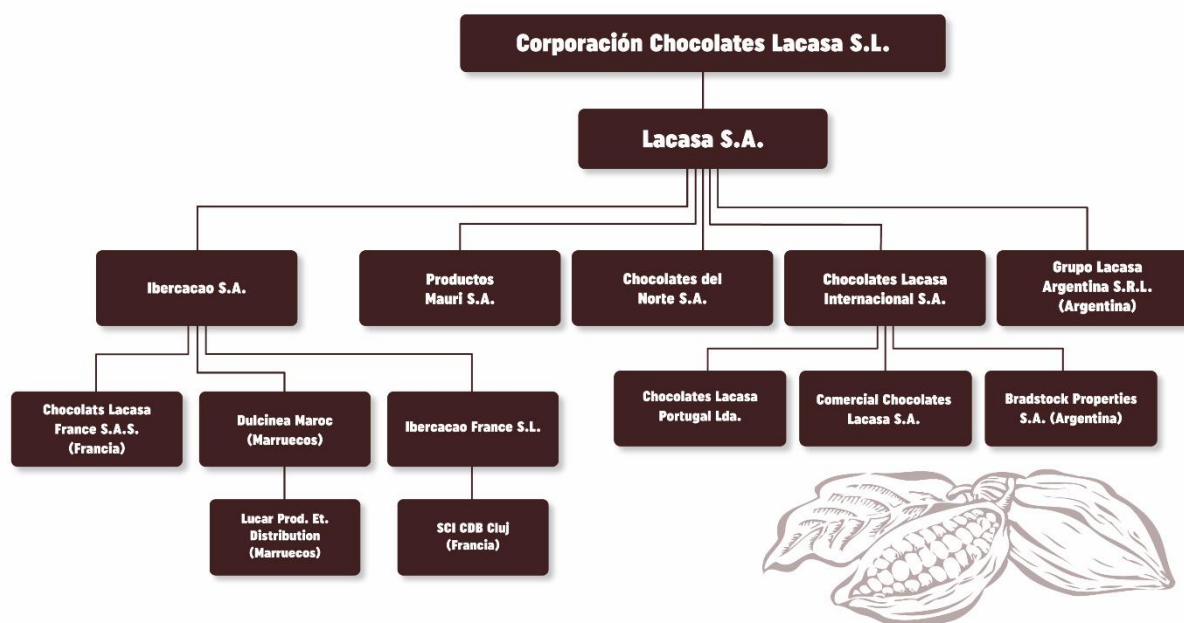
Corporación Chocolates Lacasa S.L.

Lacasa S.A.

Ibercacao S.A.

Productos Mauri S.A.

Chocolates del Norte S.A.

Chocolates Lacasa Internacional S.A.

Grupo Lacasa Argentina S.R.L. (Argentina)

Chocolats Lacasa France S.A.S. (Francia)

Dulcinea Maroc (Marruecos)

Ibercacao France S.L.

Lucar Prod. Et. Distribution (Marruecos)

SCI CDB Cluj (Francia)

Chocolates Lacasa Portugal Lda.

Comercial Chocolates Lacasa S.A.

Bradstock Properties S.A. (Argentina)